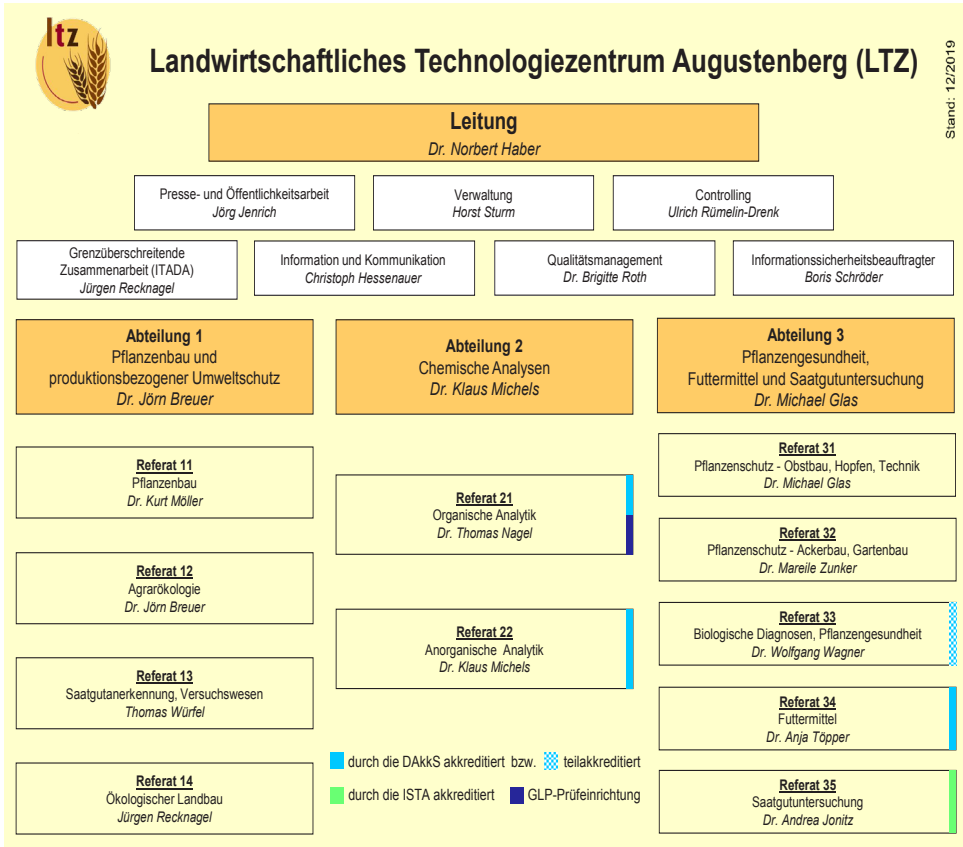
ltz

Landwirtschaftliches Technologiezentrum Augustenberg (LTZ)

Stand: 12/2019

Leitung
Dr. Norbert Haber

Presse- und Öffentlichkeitsarbeit
Jörg Jenrich

Verwaltung
Horst Sturm

Controlling
Ulrich Rümelin-Drenk

Grenzüberschreitende Zusammenarbeit (ITADA)
Jürgen Recknagel

Information und Kommunikation
Christoph Hessenauer

Qualitätsmanagement
Dr. Brigitte Roth

Informationssicherheitsbeauftragter
Boris Schröder

Abteilung 1
Pflanzenbau und produktionsbezogener Umweltschutz
Dr. Jörn Breuer

Abteilung 2
Chemische Analysen
Dr. Klaus Michels

Abteilung 3
Pflanzengesundheit, Futtermittel und Saatgutuntersuchung
Dr. Michael Glas

Referat 11
Pflanzenbau
Dr. Kurt Möller

Referat 12
Agrarökologie
Dr. Jörn Breuer

Referat 13
Saatgutanerkennung, Versuchswesen
Thomas Würfel

Referat 14
Ökologischer Landbau
Jürgen Recknagel

Referat 21
Organische Analytik
Dr. Thomas Nagel

Referat 22
Anorganische Analytik
Dr. Klaus Michels

durch die DAkkS akkreditiert bzw. teilakkreditiert

durch die ISTA akkreditiert GLP-Prüfeinrichtung

Referat 31
Pflanzenschutz - Obstbau, Hopfen, Technik
Dr. Michael Glas

Referat 32
Pflanzenschutz - Ackerbau, Gartenbau
Dr. Mareile Zunker

Referat 33
Biologische Diagnosen, Pflanzengesundheit
Dr. Wolfgang Wagner

Referat 34
Futtermittel
Dr. Anja Töpper

Referat 35
Saatgutuntersuchung
Dr. Andrea Jonitz